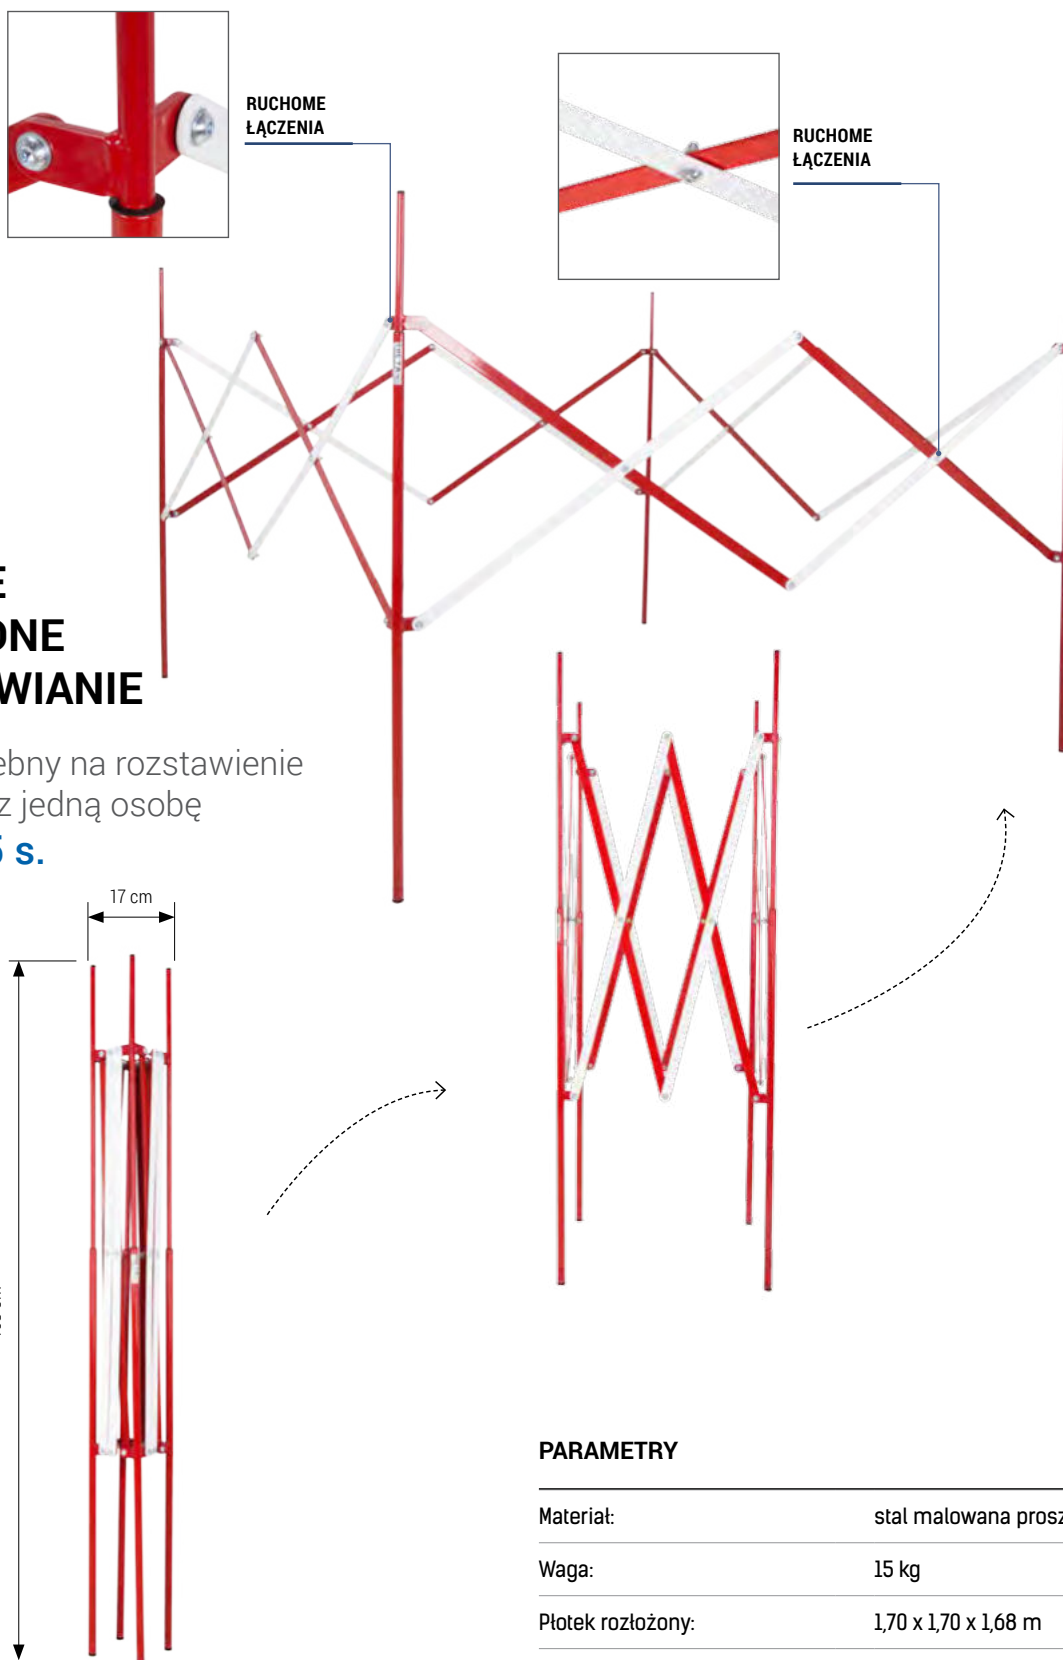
RUCHOME ŁĄCZENIA

RUCHOME ŁĄCZENIA

E
ONE
WIANIE

ebny na rozstawienie
z jedną osobę
5 s.

17 cm

PARAMETRY

| Materiał: | stal malowana prosz |
|---|---|
| Waga: | 15 kg |
| Płotek rozłożony: | 1,70 x 1,70 x 1,68 m |